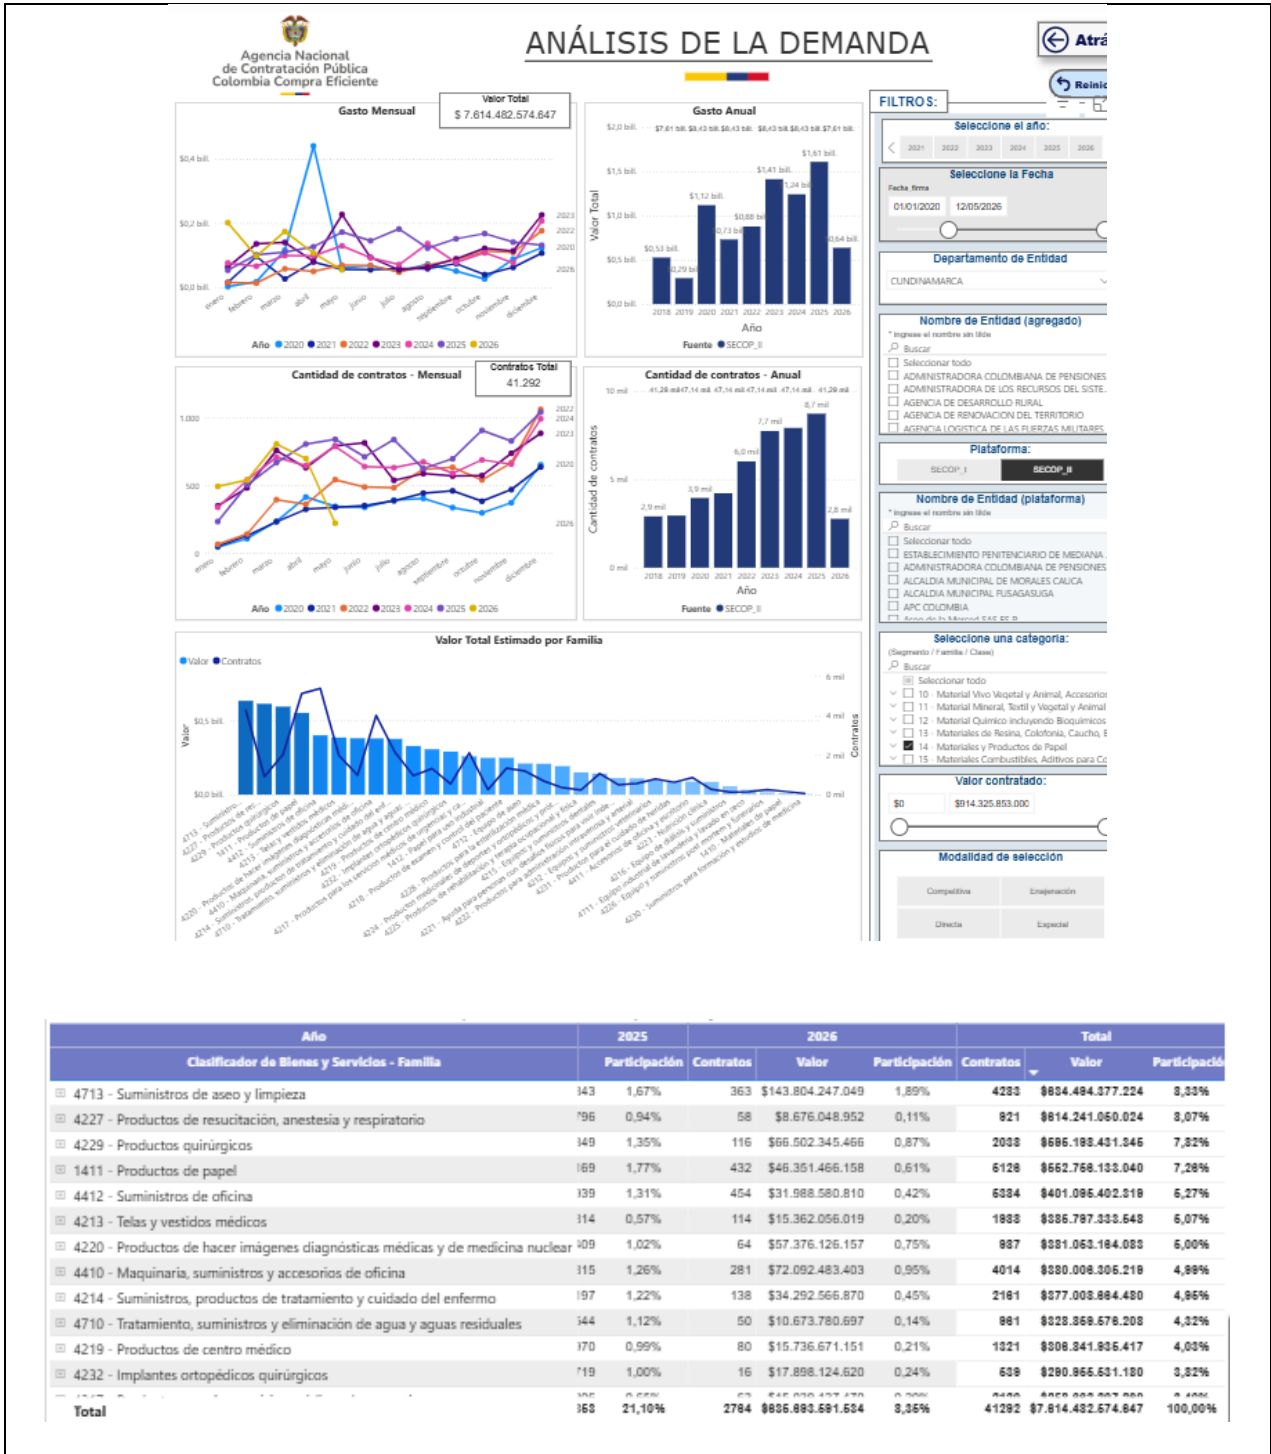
Agencia Nacional de Contratación Pública Colombia Compra Eficiente

ANÁLISIS DE LA DEMANDA

Atrá

Reinic

FILTROS:

Gasto Mensual

Valor Total
$ 7.614.482.574.647

$0,4 bill.
$0,2 bill.
$0,0 bill.

enero febrero marzo abril mayo junio julio agosto septiembre octubre noviembre diciembre

2023 2022 2020 2026

Año 2020 2021 2022 2023 2024 2025 2026

Gasto Anual

$2,0 bill.
$1,5 bill.
$1,0 bill.
$0,5 bill.
$0,0 bill.

Valor Total

$0,53 bill. $0,29 bill. $1,12 bill. $0,73 bill. $0,88 bill. $1,41 bill. $1,24 bill. $1,61 bill. $0,64 bill.

2018 2019 2020 2021 2022 2023 2024 2025 2026

Año

Fuente SECOP_II

Seleccione el año:

2021 2022 2023 2024 2025 2026

Seleccione la Fecha

Fecha_firma
01/01/2020 12/05/2026

Departamento de Entidad

CUNDINAMARCA

Nombre de Entidad (agregado)

* Ingrese el nombre sin tilde

Buscar
Seleccionar todo
ADMINISTRADORA COLOMBIANA DE PENSIONES
ADMINISTRADORA DE LOS RECURSOS DEL SISTE...
AGENCIA DE DESARROLLO RURAL
AGENCIA DE RENOVACION DEL TERRITORIO
AGENCIA LOGISTICA DE LAS FUERZAS MILITARES

Plataforma:

SECOP_I SECOP_II

Cantidad de contratos - Mensual

Contratos Total
41.292

1.000
500
0

2022 2024 2023 2020 2026

enero febrero marzo abril mayo junio julio agosto septiembre octubre noviembre diciembre

Año 2020 2021 2022 2023 2024 2025 2026

Cantidad de contratos - Anual

10 mil
5 mil
0 mil

Cantidad de contratos

2,9 mil 3,9 mil 6,0 mil 7,7 mil 8,7 mil 2,8 mil

2018 2019 2020 2021 2022 2023 2024 2025 2026

Año

Fuente SECOP_II

Nombre de Entidad (plataforma)

* Ingrese el nombre sin tilde

Buscar
Seleccionar todo
ESTABLECIMIENTO PENITENCIARIO DE MEDIANA ...
ADMINISTRADORA COLOMBIANA DE PENSIONES
ALCALDIA MUNICIPAL DE MORALES CAUCA
ALCALDIA MUNICIPAL FUSAGASUGA
APC COLOMBIA

Valor Total Estimado por Familia

Valor Contratos

$0,5 bill.
$0,0 bill.
Valor

6 mil
4 mil
2 mil
0 mil
Contratos

4713 - Suministros... 4227 - Productos de res... 4229 - Productos quirúrgicos 1411 - Productos de papel 4412 - Suministros de oficina 4213 - Telas y vestidos médicos 4220 - Productos de hacer imágenes diagnósticas médi... 4410 - Maquinaria, suministros y accesorios de oficina 4214 - Suministros, productos de tratamiento y cuidado del enfermo 4710 - Tratamiento, suministros y eliminación de agua y aguas... 4219 - Productos de centro médico 4232 - Implantes ortopédicos quirúrgicos 4217 - Productos para los servicios médicos de urgencias... 4218 - Productos de examen y control del paciente 4212 - Papel para uso industrial 4228 - Productos para la esterilización médica 4224 - Productos medicinales de deportes y ortopédicos 4225 - Productos de rehabilitación y terapia ocupacional y física 4221 - Ayuda para personas con desafíos físicos para vivir inde... 4222 - Productos para administración intravenosa y arterial 4215 - Equipos y suministros dentales 4231 - Productos para el cuidado de heridas 4411 - Accesorios de oficina y escritorio 4216 - Equipos de diálisis y suministros 4223 - Nutrición clínica 4711 - Equipo industrial de lavandería y lavado en seco 4226 - Equipo y suministros post mortem y funerarios 1410 - Materiales de papel 4230 - Suministros para formación y estudios de medicina

Seleccione una categoría:

(Segmento / Familia / Clase)

Buscar
Seleccionar todo
10 - Material Vivo Vegetal y Animal, Accesorios
11 - Material Mineral, Textil y Vegetal y Animal
12 - Material Químico incluyendo Bioquímicos
13 - Materiales de Resina, Colofonia, Caucho, E
14 - Materiales y Productos de Papel
15 - Materiales Combustibles, Aditivos para Co

Valor contratado:

$0 $914.325.853.000

Modalidad de selección

Competitiva Enajenación
Directa Especial

| Año | 2025 | | 2026 | | | Total | | |
|---|---|---|---|---|---|---|---|---|
| Clasificador de Bienes y Servicios - Familia | Participación | Contratos | Valor | Participación | Contratos | Valor | Participació |
| 4713 - Suministros de aseo y limpieza | 1,67% | 363 | $143.804.247.049 | 1,89% | 4288 | $634.494.377.224 | 8,33% |
| 4227 - Productos de resucitación, anestesia y respiratorio | 0,94% | 58 | $8.676.048.952 | 0,11% | 821 | $614.241.050.024 | 8,07% |
| 4229 - Productos quirúrgicos | 1,35% | 116 | $66.502.345.466 | 0,87% | 2038 | $595.188.431.346 | 7,82% |
| 1411 - Productos de papel | 1,77% | 432 | $46.351.466.158 | 0,61% | 6126 | $552.758.133.040 | 7,26% |
| 4412 - Suministros de oficina | 1,31% | 454 | $31.988.580.810 | 0,42% | 6384 | $401.095.402.318 | 5,27% |
| 4213 - Telas y vestidos médicos | 0,57% | 114 | $15.362.056.019 | 0,20% | 1888 | $385.797.333.548 | 5,07% |
| 4220 - Productos de hacer imágenes diagnósticas médicas y de medicina nuclear | 1,02% | 64 | $57.376.126.157 | 0,75% | 887 | $381.053.184.083 | 5,00% |
| 4410 - Maquinaria, suministros y accesorios de oficina | 1,26% | 281 | $72.092.483.403 | 0,95% | 4014 | $380.008.305.218 | 4,99% |
| 4214 - Suministros, productos de tratamiento y cuidado del enfermo | 1,22% | 138 | $34.292.566.870 | 0,45% | 2161 | $377.008.884.480 | 4,95% |
| 4710 - Tratamiento, suministros y eliminación de agua y aguas residuales | 1,12% | 50 | $10.673.780.697 | 0,14% | 861 | $328.359.576.208 | 4,32% |
| 4219 - Productos de centro médico | 0,99% | 80 | $15.736.671.151 | 0,21% | 1321 | $306.841.935.417 | 4,03% |
| 4232 - Implantes ortopédicos quirúrgicos | 1,00% | 16 | $17.898.124.620 | 0,24% | 639 | $290.955.531.180 | 3,82% |
| Total | 21,10% | 2784 | $635.893.581.534 | 8,35% | 41292 | $7.614.482.574.647 | 100,00% |